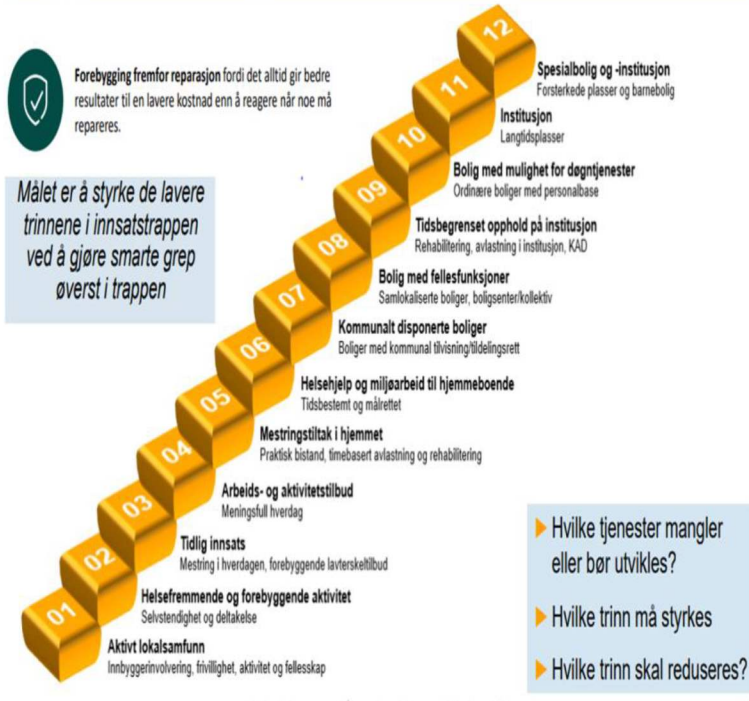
**Forebygging fremfor reparasjon** fordi det alltid gir bedre resultater til en lavere kostnad enn å reagere når noe må repareres.

Målet er å styrke de lavere trinnene i innsatstrappen ved å gjøre smarte grep øverst i trappen

12
**Spesialbolig og -institusjon**
Forsterkede plasser og barnebolig

11
**Institusjon**
Langtidsplasser

10
**Bolig med mulighet for døgntjenester**
Ordinære boliger med personalbase

09
**Tidsbegrenset opphold på institusjon**
Rehabilitering, avlastning i institusjon, KAD

08
**Bolig med fellesfunksjoner**
Samlokaliserte boliger, boligsenter/kollektiv

07
**Kommunalt disponerte boliger**
Boliger med kommunal tilvisning/tildelingsrett

06
**Helsehjelp og miljøarbeid til hjemmeboende**
Tidsbestemt og målrettet

05
**Mestringstiltak i hjemmet**
Praktisk bistand, timebasert avlastning og rehabilitering

04
**Arbeids- og aktivitetstilbud**
Meningsfull hverdag

03
**Tidlig innsats**
Mestring i hverdagen, forebyggende lavterskeltilbud

02
**Helsefremmende og forebyggende aktivitet**
Selvstendighet og deltakelse

01
**Aktivt lokalsamfunn**
Innbyggerinvolvering, frivillighet, aktivitet og fellesskap

Hvilke tjenester mangler eller bør utvikles?

Hvilke trinn må styrkes

Hvilke trinn skal reduseres?